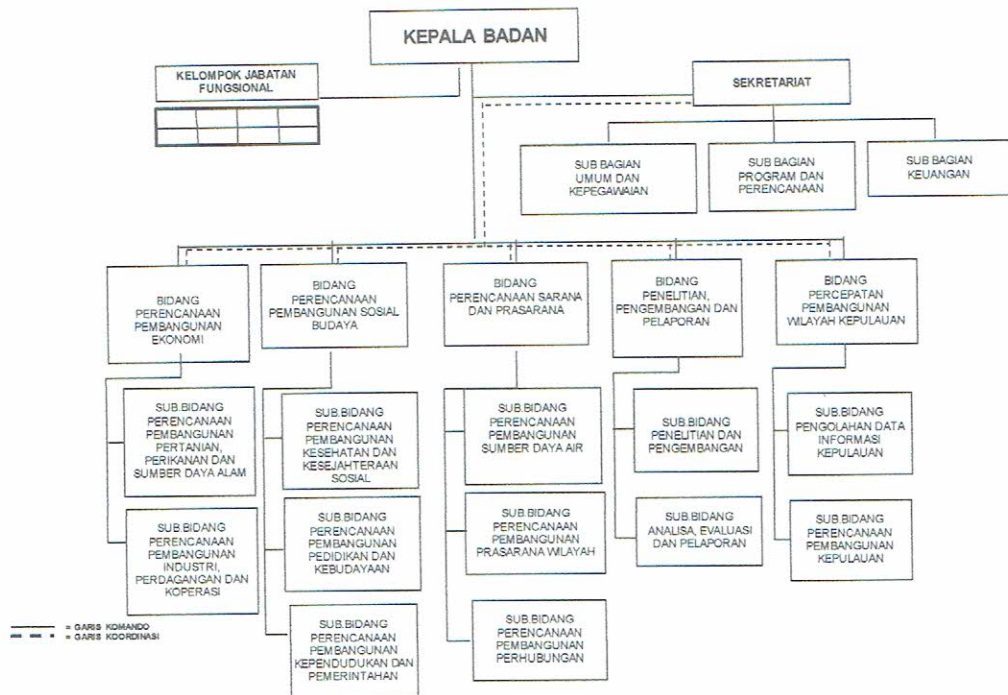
KEPALA BADAN

KELOMPOK JABATAN FUNGSIONAL

SEKRETARIAT

SUB BAGIAN UMUM DAN KEPEGAWAIAN

SUB BAGIAN PROGRAM DAN PERENCANAAN

SUB BAGIAN KEUANGAN

BIDANG PERENCANAAN PEMBANGUNAN EKONOMI

BIDANG PERENCANAAN PEMBANGUNAN SOSIAL BUDAYA

BIDANG PERENCANAAN SARANA DAN PRASARANA

BIDANG PENELITIAN, PENGEMBANGAN DAN PELAPORAN

BIDANG PERCEPATAN PEMBANGUNAN WILAYAH KEPULAUAN

SUB.BIDANG PERENCANAAN PEMBANGUNAN PERTANIAN, PERIKANAN DAN SUMBER DAYA ALAM

SUB.BIDANG PERENCANAAN PEMBANGUNAN INDUSTRI, PERDAGANGAN DAN KOPERASI

SUB.BIDANG PERENCANAAN PEMBANGUNAN KESEHATAN DAN KESEJAHTERAAN SOSIAL

SUB.BIDANG PERENCANAAN PEMBANGUNAN PEDIDIKAN DAN KEBUDAYAAN

SUB.BIDANG PERENCANAAN PEMBANGUNAN KEPENDUDUKAN DAN PEMERINTAHAN

SUB.BIDANG PERENCANAAN PEMBANGUNAN SUMBER DAYA AIR

SUB.BIDANG PERENCANAAN PEMBANGUNAN PRASARANA WILAYAH

SUB.BIDANG PERENCANAAN PEMBANGUNAN PERHUBUNGAN

SUB.BIDANG PENELITIAN DAN PENGEMBANGAN

SUB.BIDANG ANALISA, EVALUASI DAN PELAPORAN

SUB.BIDANG PENGOLAHAN DATA INFORMASI KEPULAUAN

SUB.BIDANG PERENCANAAN PEMBANGUNAN KEPULAUAN

= GARIS KOMANDO
= GARIS KOORDINASI